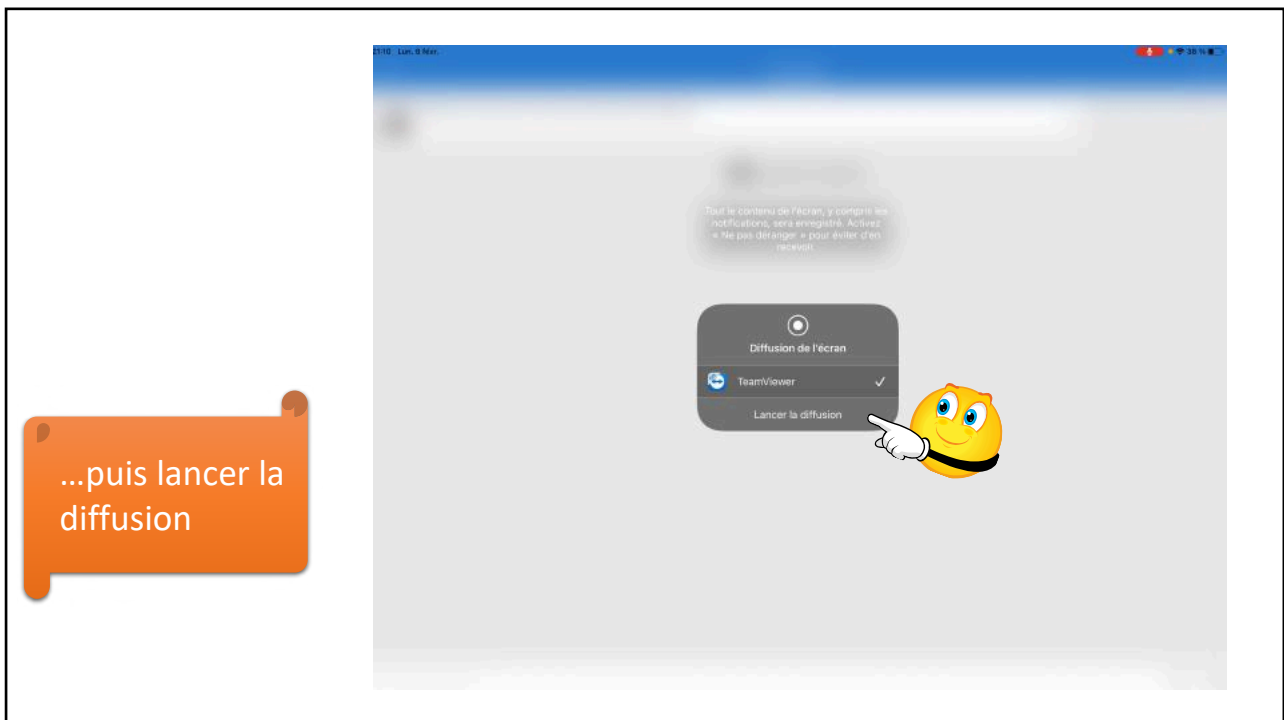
…puis lancer la diffusion

11:10 Lun. 8 févr.

38 %

Tout le contenu de l'écran, y compris les notifications, sera enregistré. Activez « Ne pas déranger » pour éviter d'en recevoir.

Diffusion de l'écran

TeamViewer ✓

Lancer la diffusion